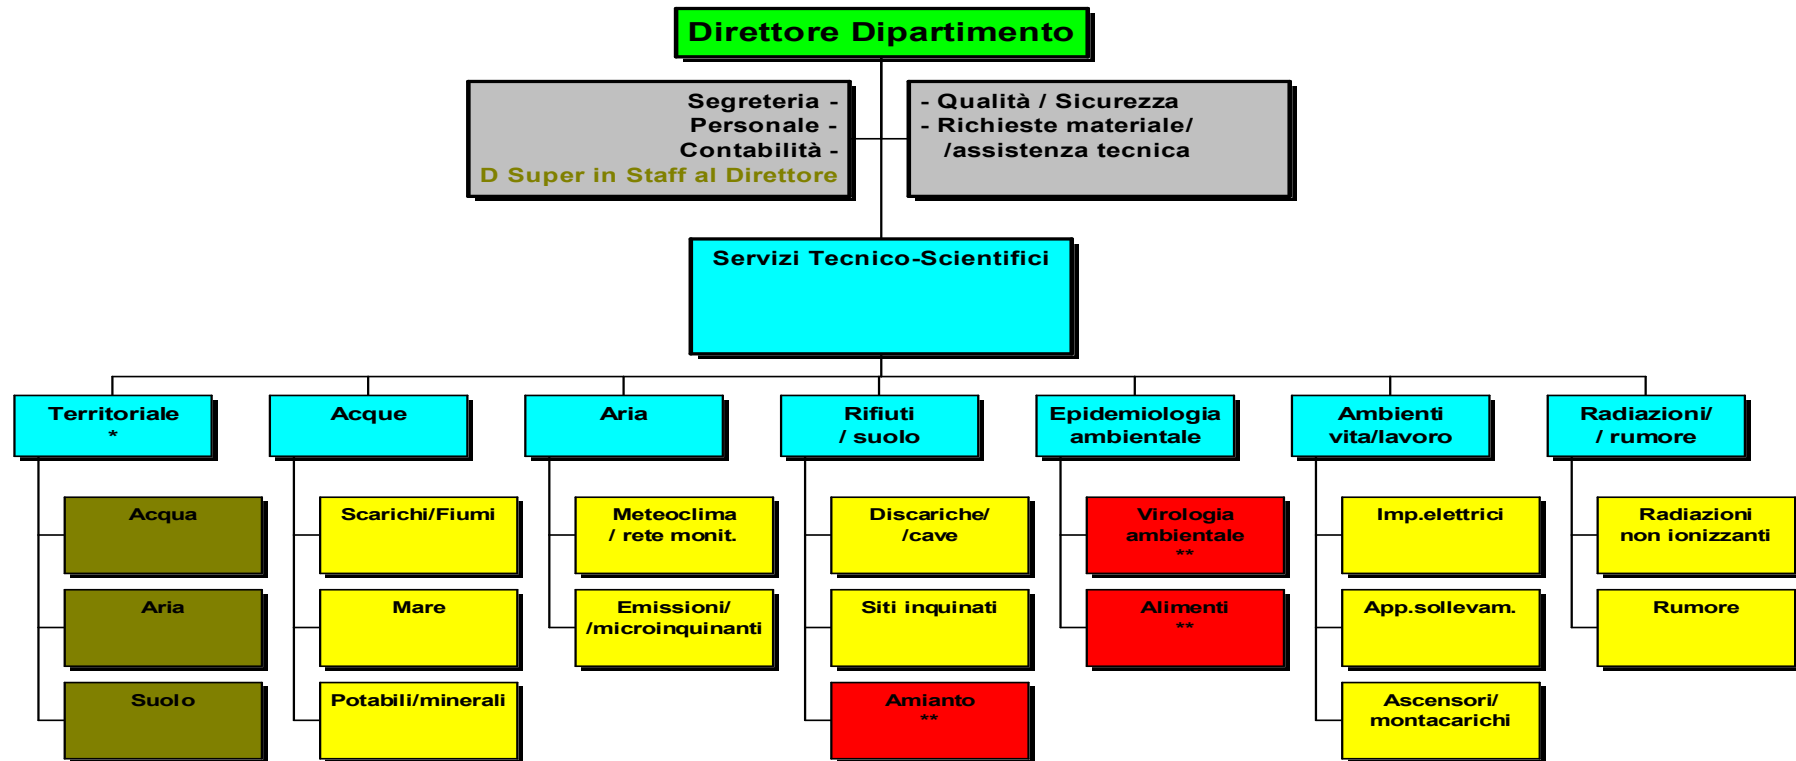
Direttore Dipartimento

Segreteria -
Personale -
Contabilità -
D Super in Staff al Direttore

- Qualità / Sicurezza
- Richieste materiale/
/assistenza tecnica

Servizi Tecnico-Scientifici

Territoriale
*

Acqua

Aria

Suolo

Acque

Scarichi/Fiumi

Mare

Potabili/minerali

Aria

Meteoclima
/ rete monit.

Emissioni/
/microinquinanti

Rifiuti
/ suolo

Discariche/
/cave

Siti inquinati

Amianto
**

Epidemiologia
ambientale

Virologia
ambientale
**

Alimenti
**

Ambienti
vita/lavoro

Imp.elettrici

App.sollevam.

Ascensori/
montacarichi

Radiazioni/
/ rumore

Radiazioni
non ionizzanti

Rumore